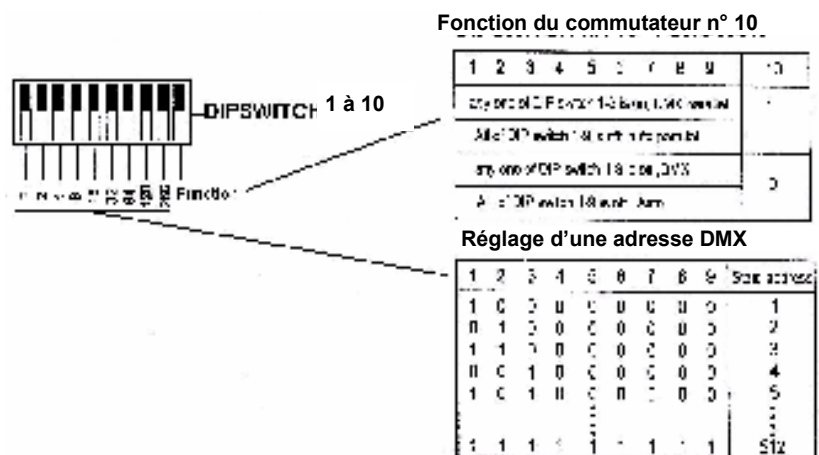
Fonction du commutateur n° 10

DIPSWITCH 1 à 10

Function

| 1 | 2 | 3 | 4 | 5 | 6 | 7 | 8 | 9 | 10 |
|---|---|---|---|---|---|---|---|---|---|
| any one of DIP switch 1-9 is on, DMX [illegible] | | | | | | | | | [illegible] |
| All of DIP switch 1-9 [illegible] | | | | | | | | | |
| any one of DIP switch 1-9 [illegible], DMX | | | | | | | | | 0 |
| All of DIP switch 1-9 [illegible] | | | | | | | | | |

Réglage d'une adresse DMX

| 1 | 2 | 3 | 4 | 5 | 6 | 7 | 8 | 9 | Start address |
|---|---|---|---|---|---|---|---|---|---|
| 1 | 0 | 0 | 0 | 0 | 0 | 0 | 0 | 0 | 1 |
| 0 | 1 | 0 | 0 | 0 | 0 | 0 | 0 | 0 | 2 |
| 1 | 1 | 0 | 0 | 0 | 0 | 0 | 0 | 0 | 3 |
| 0 | 0 | 1 | 0 | 0 | 0 | 0 | 0 | 0 | 4 |
| 1 | 0 | 1 | 0 | 0 | 0 | 0 | 0 | 0 | 5 |
| | | | | | | | | | |
| 1 | 1 | 1 | 1 | 1 | 1 | 1 | 1 | 1 | 512 |